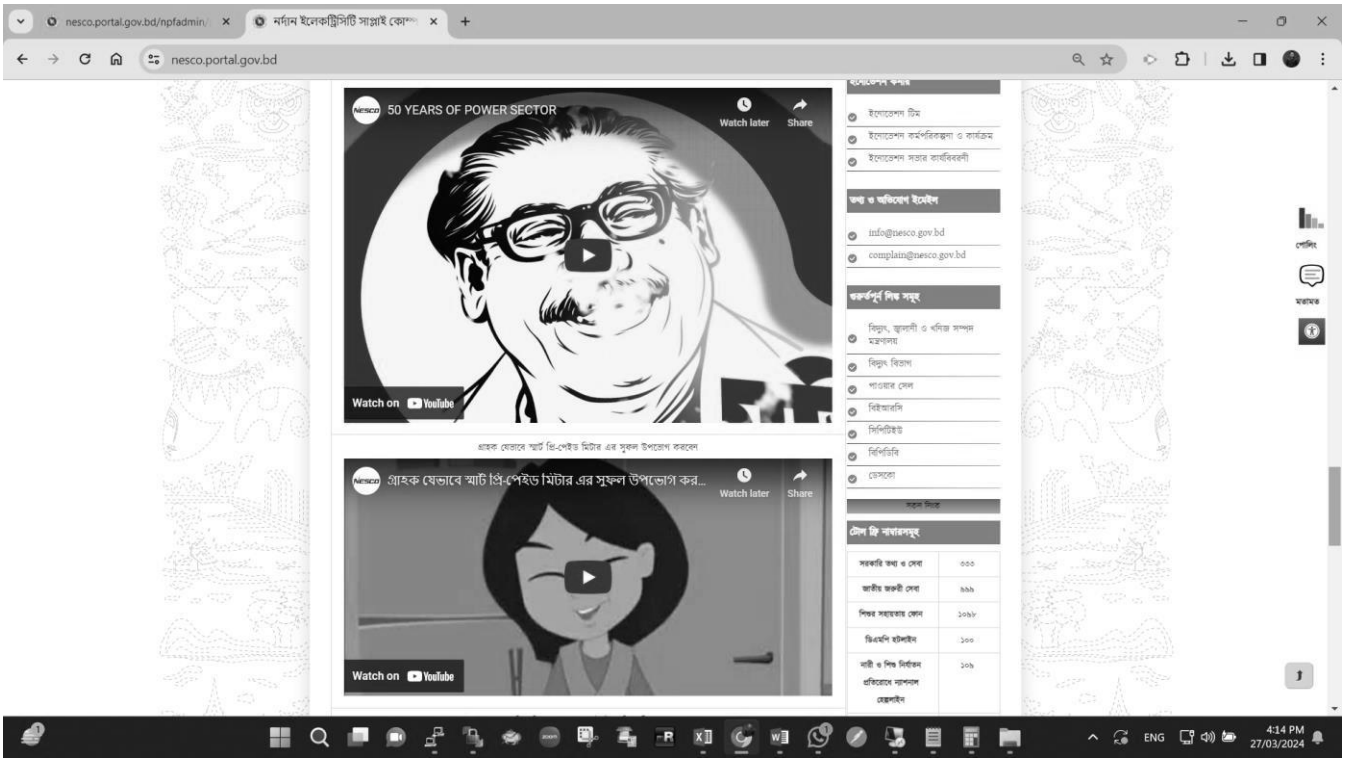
nesco.portal.gov.bd/npfadmin/ ×
নর্দান ইলেকট্রিসিটি সাপ্লাই কোম্পানি ×
+

nesco.portal.gov.bd

NESCO 50 YEARS OF POWER SECTOR
Watch later
Share
Watch on YouTube

গ্রাহক যেভাবে স্মার্ট প্রি-পেইড মিটার এর সুফল উপভোগ করবেন

NESCO গ্রাহক যেভাবে স্মার্ট প্রি-পেইড মিটার এর সুফল উপভোগ কর...
Watch later
Share
Watch on YouTube

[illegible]
ইনোভেশন টিম
ইনোভেশন কর্মপরিকল্পনা ও কার্যক্রম
ইনোভেশন সভার কার্যবিবরণী

তথ্য ও অভিযোগ ইমেইল
info@nesco.gov.bd
complain@nesco.gov.bd

গুরুত্বপূর্ণ লিঙ্ক সমূহ
বিদ্যুৎ, জ্বালানী ও খনিজ সম্পদ মন্ত্রণালয়
বিদ্যুৎ বিভাগ
পাওয়ার সেল
বিইআরসি
সিপিটিইউ
বিপিডিবি
ডেসকো

সকল লিংক

টোল ফ্রি নাম্বারসমূহ

| | |
|---|---|
| সরকারি তথ্য ও সেবা | ৩৩৩ |
| জাতীয় জরুরী সেবা | ৯৯৯ |
| শিশুর সহায়তায় ফোন | ১০৯৮ |
| দুদক হটলাইন | ১০৬ |
| নারী ও শিশু নির্যাতন প্রতিরোধে ন্যাশনাল হেল্পলাইন | ১০৯ |

পোলিং
মতামত

ENG
4:14 PM
27/03/2024